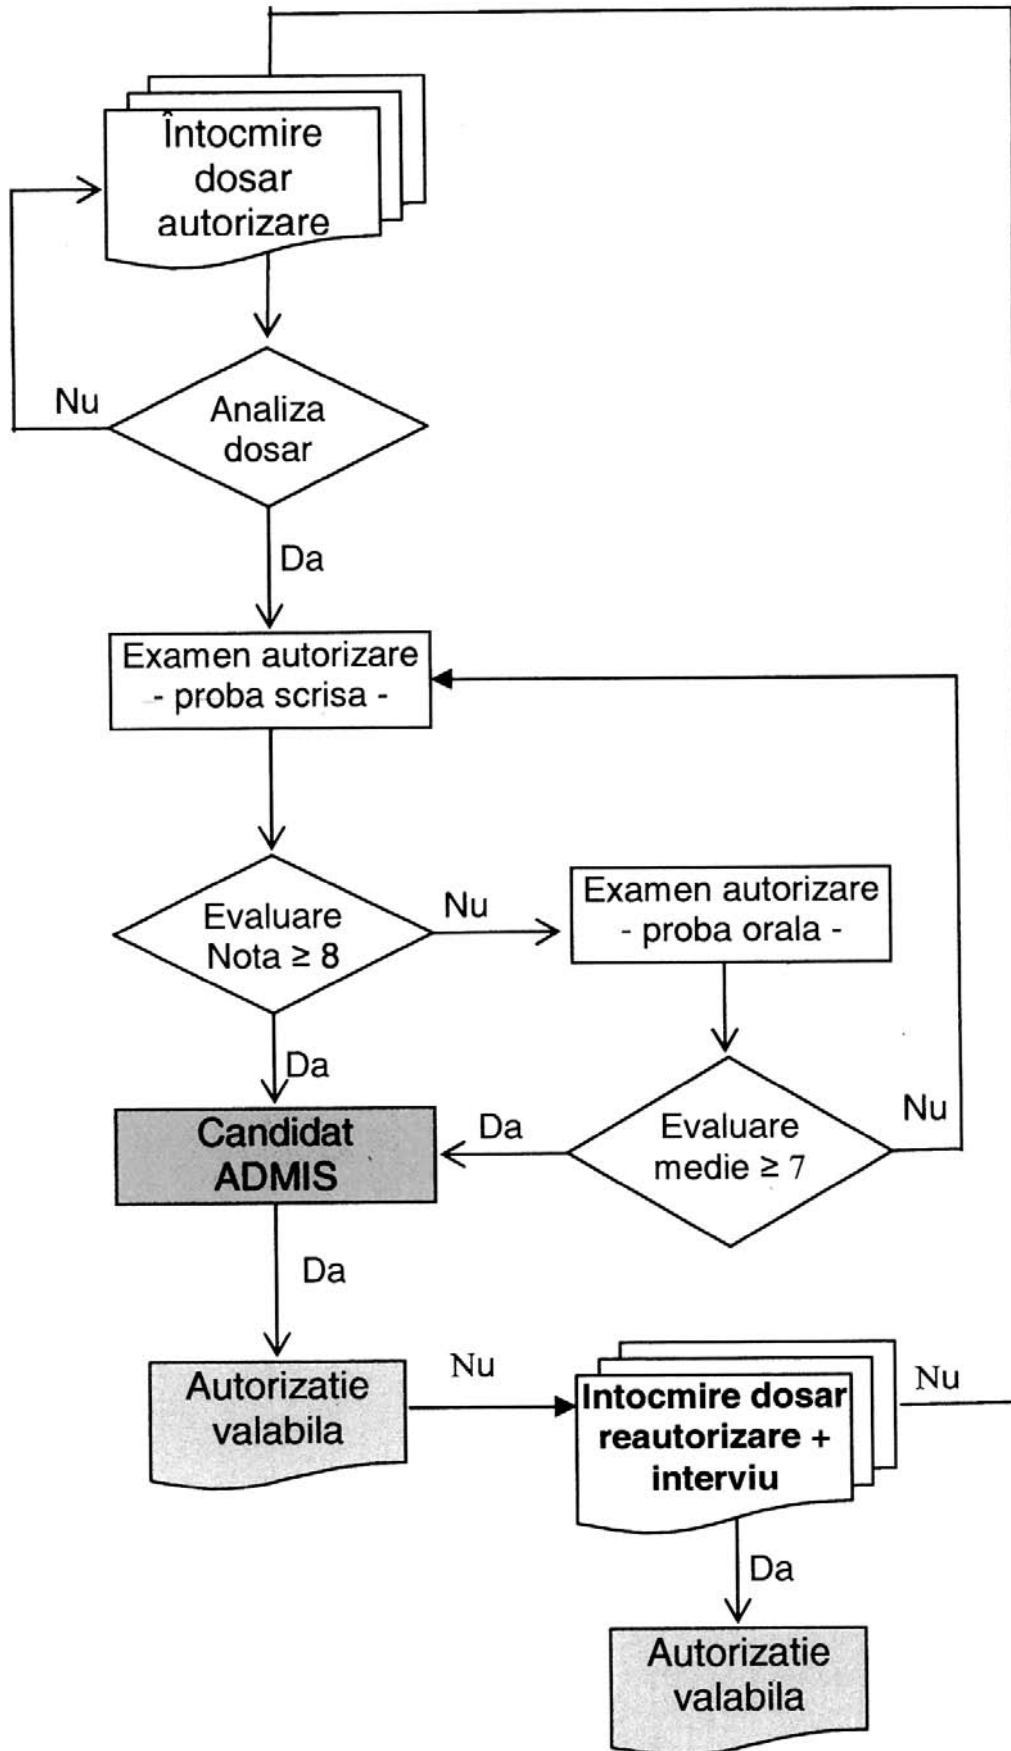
Întocmire dosar autorizare

Nu

Analiza dosar

Da

Examen autorizare - proba scrisa -

Evaluare Nota $\geq$ 8

Nu

Examen autorizare - proba orala -

Da

Candidat ADMIS

Da

Evaluare medie $\geq$ 7

Nu

Da

Autorizatie valabila

Nu

Intocmire dosar reautorizare + interviu

Nu

Da

Autorizatie valabila